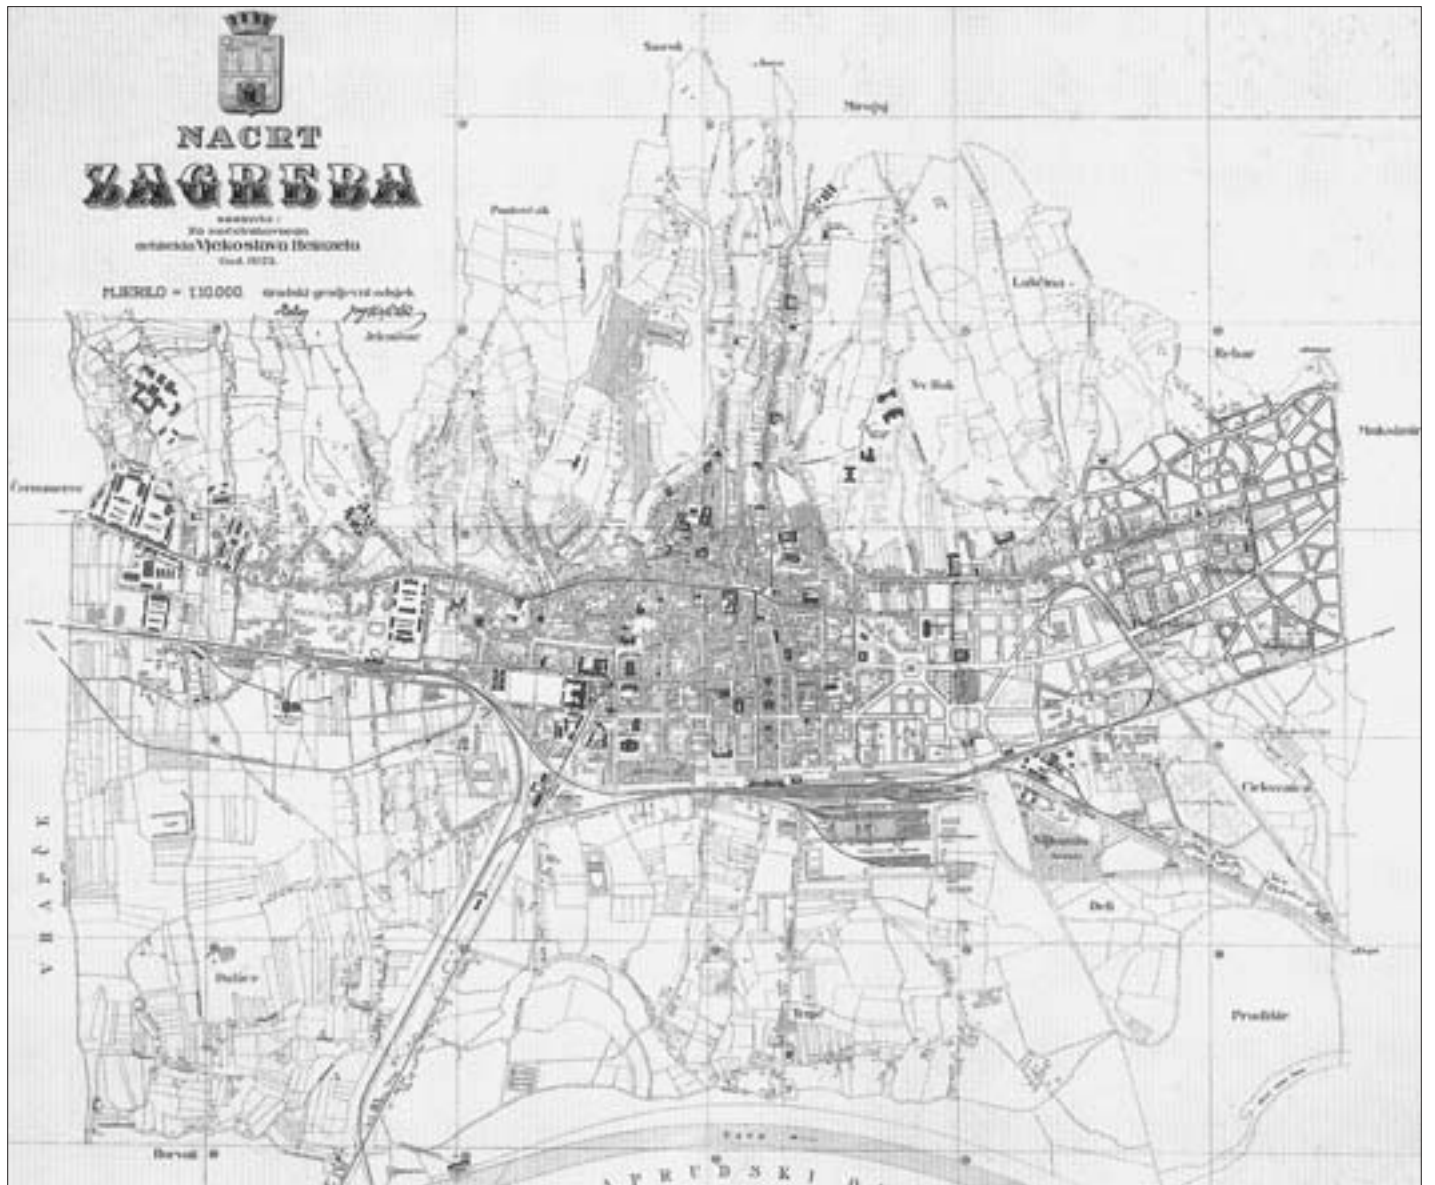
NACRT
ZAGREBA
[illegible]
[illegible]
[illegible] Vjekoslava Heinzela
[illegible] 1923.

MJERILO = 1:10.000 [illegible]
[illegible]

Šestine
Mirogoj
Pantovčak
Laščina
Rebar
Nv Bok
Maksimir
Črnomerec
Folnegovićevo
Ciglana
Trnje
Pešćenica
Dubec
Horvati
Prudine
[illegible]
V R A P Č E
P R U D S K I